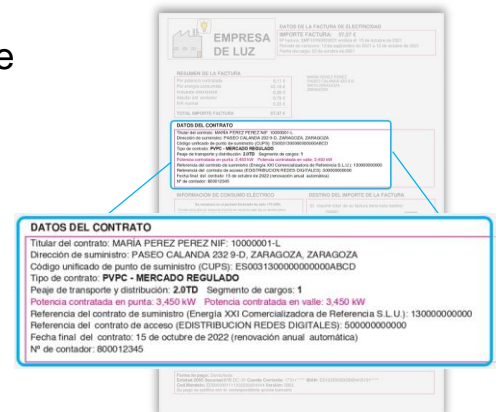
e

EMPRESA DE LUZ

DATOS DE LA FACTURA DE ELECTRICIDAD
IMPORTE FACTURA: 97,37 €

RESUMEN DE LA FACTURA

TOTAL IMPORTE FACTURA 97,37 €

DATOS DEL CONTRATO

INFORMACIÓN DE CONSUMO ELÉCTRICO

DESTINO DEL IMPORTE DE LA FACTURA

DATOS DEL CONTRATO
Titular del contrato: MARÍA PEREZ PEREZ NIF: 10000001-L
Dirección de suministro: PASEO CALANDA 232 9-D, ZARAGOZA, ZARAGOZA
Código unificado de punto de suministro (CUPS): ES0031300000000000ABCD
Tipo de contrato: PVPC - MERCADO REGULADO
Peaje de transporte y distribución: 2.0TD Segmento de cargos: 1
Potencia contratada en punta: 3,450 kW Potencia contratada en valle: 3,450 kW
Referencia del contrato de suministro (Energía XXI Comercializadora de Referencia S.L.U.): 130000000000
Referencia del contrato de acceso (EDISTRIBUCION REDES DIGITALES): 500000000000
Fecha final del contrato: 15 de octubre de 2022 (renovación anual automática)
Nº de contador: 800012345